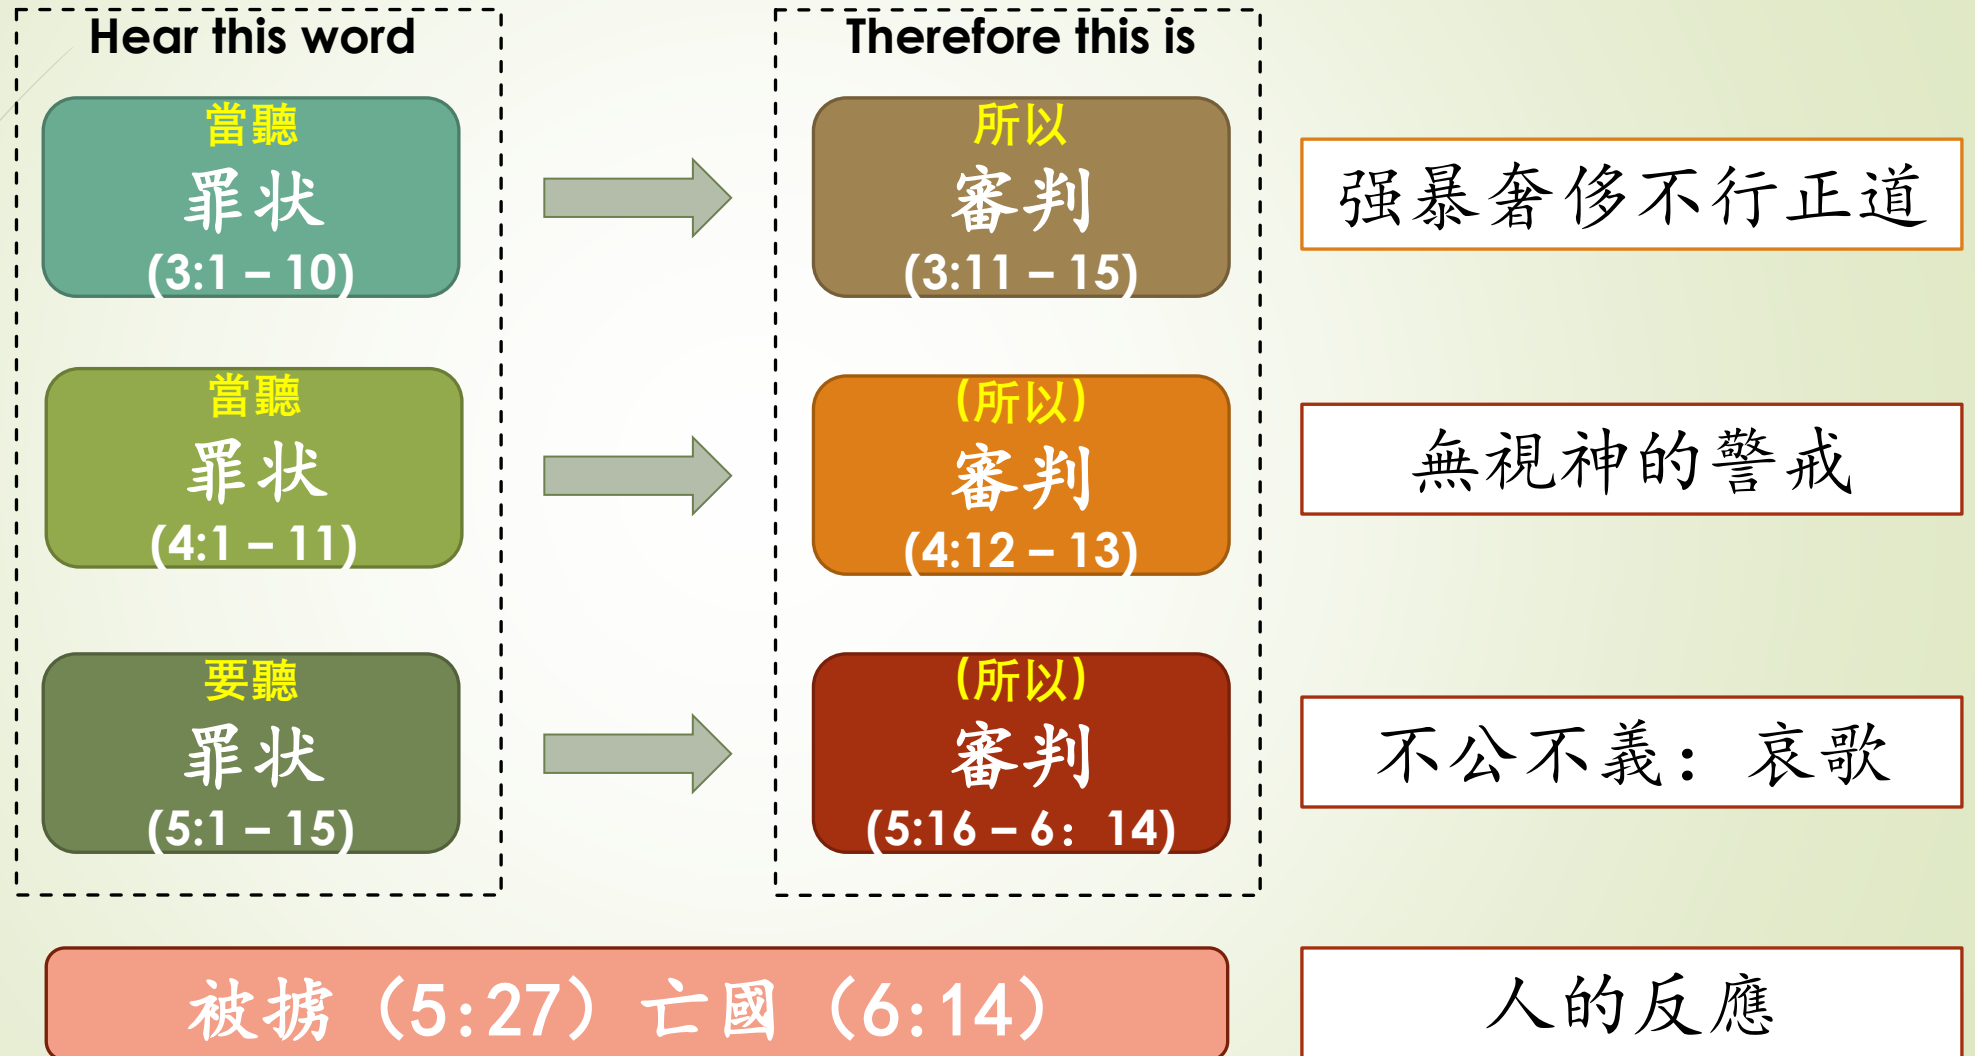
Hear this word

當聽
罪状
(3:1 – 10)

當聽
罪状
(4:1 – 11)

要聽
罪状
(5:1 – 15)

Therefore this is

所以
審判
(3:11 – 15)

(所以)
審判
(4:12 – 13)

(所以)
審判
(5:16 – 6：14)

强暴奢侈不行正道

無視神的警戒

不公不義：哀歌

被擄（5:27）亡國（6:14）

人的反應